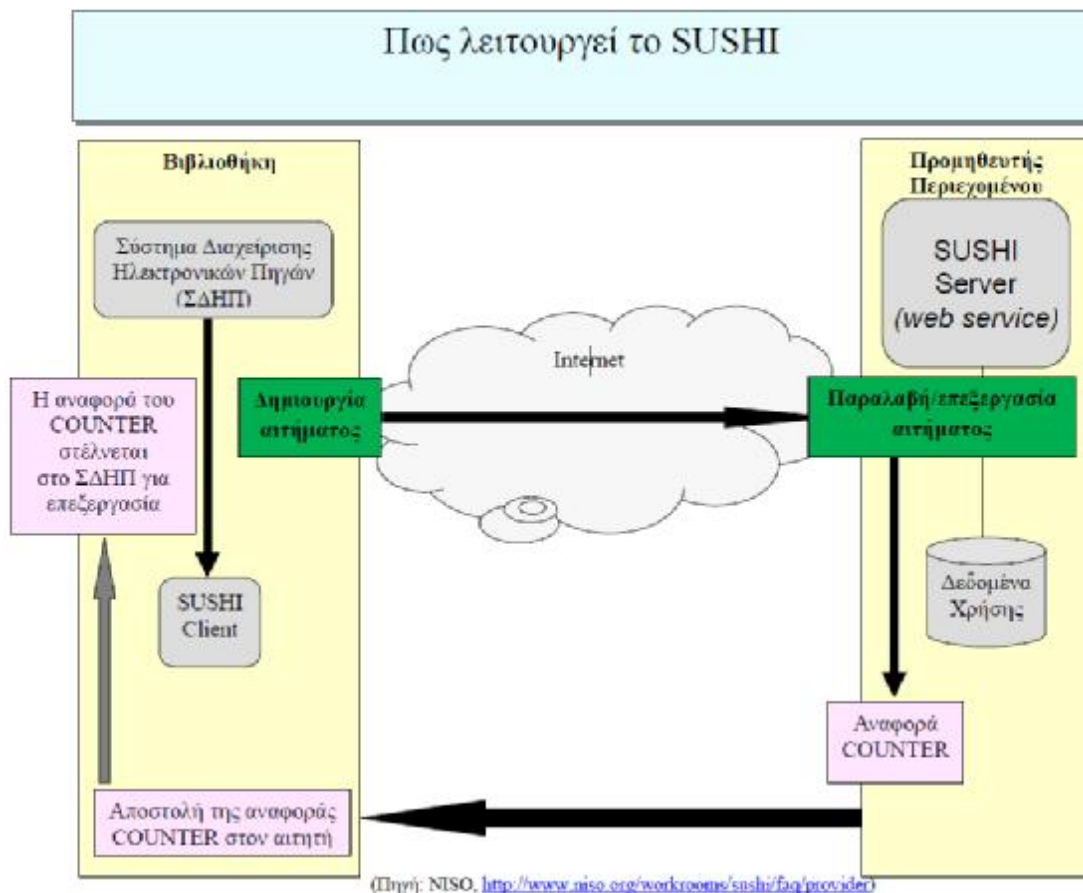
Πως λειτουργεί το SUSHI

Βιβλιοθήκη

Σύστημα Διαχείρισης Ηλεκτρονικών Πηγών (ΣΔΗΠ)

Η αναφορά του COUNTER στέλνεται στο ΣΔΗΠ για επεξεργασία

Δημιουργία αιτήματος

SUSHI Client

Αποστολή της αναφοράς COUNTER στον αιτητή

Internet

Προμηθευτής Περιεχομένου

SUSHI Server (web service)

Παραλαβή/επεξεργασία αιτήματος

Δεδομένα Χρήσης

Αναφορά COUNTER

(Πηγή: NISO, http://www.niso.org/workrooms/sushi/faq/provider)